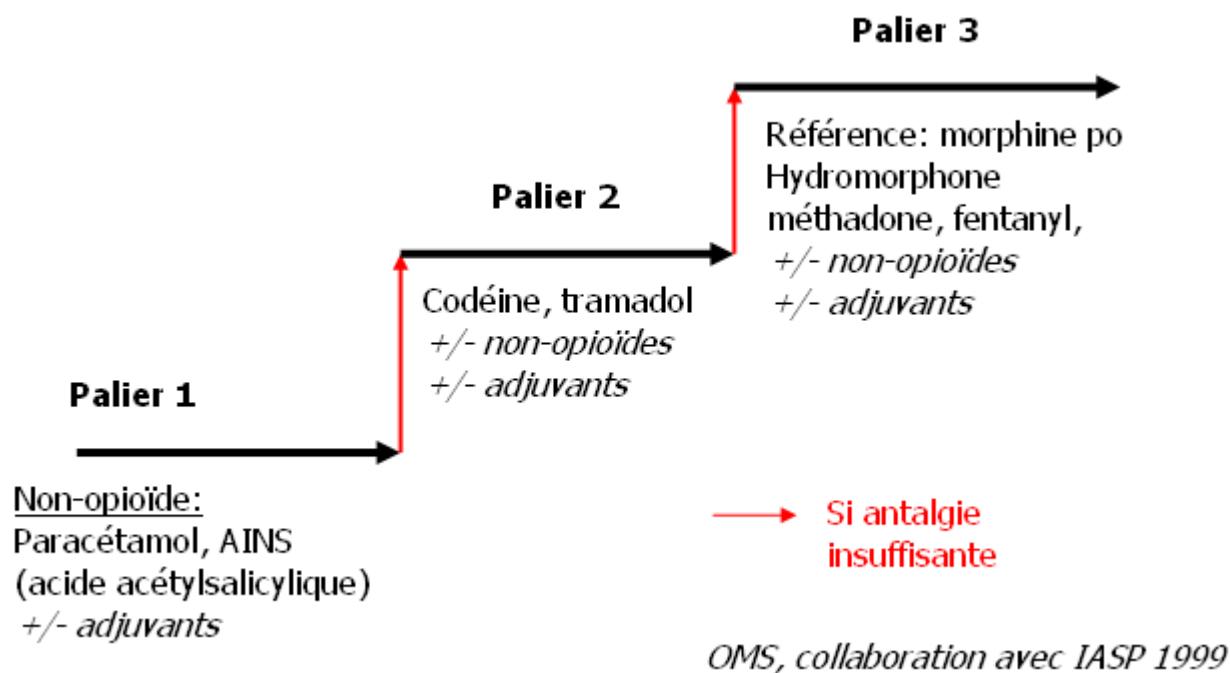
Palier 3

Référence: morphine po
Hydromorphone
méthadone, fentanyl,
+/- non-opioïdes
+/- adjuvants

Palier 2

Codéine, tramadol
+/- non-opioïdes
+/- adjuvants

Palier 1

Non-opioïde:
Paracétamol, AINS
(acide acétylsalicylique)
+/- adjuvants

Si antalgie insuffisante

OMS, collaboration avec IASP 1999